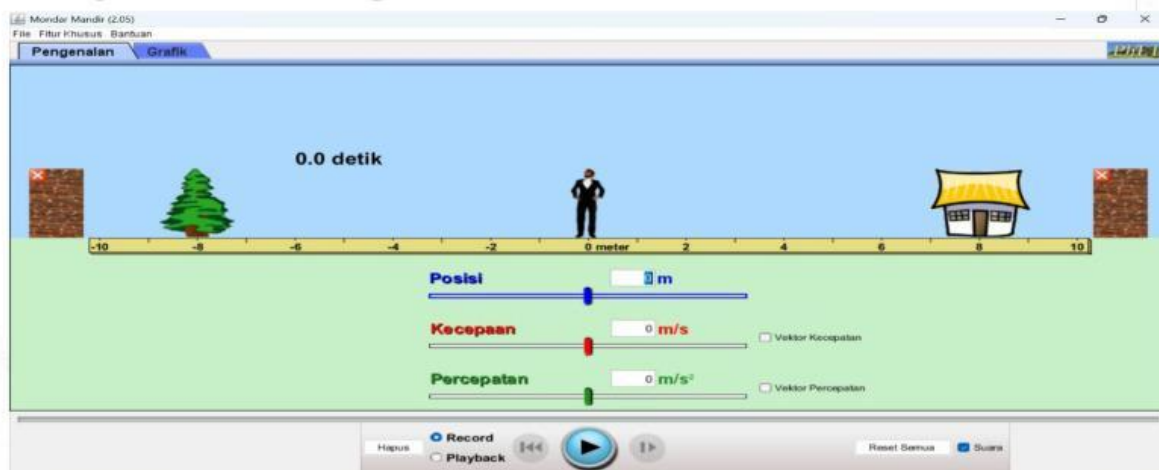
Mondar Mandir (2.05)
File Fitur Khusus Bantuan

Pengenalan Grafik

0.0 detik

-10 -8 -6 -4 -2 0 meter 2 4 6 8 10

Posisi 0 m

Kecepaan 0 m/s

Vektor Kecepatan

Percepatan 0 m/s²

Vektor Percepatan

Hapus
Record
Playback

Reset Semua
Suara